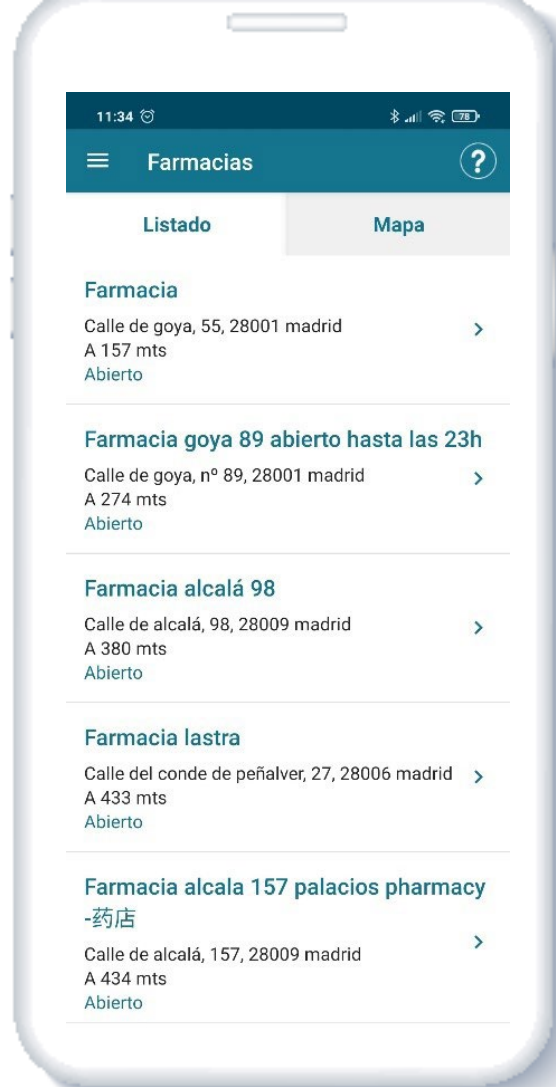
11:34

78

Farmacias

?

Listado

Mapa

Farmacia
Calle de goya, 55, 28001 madrid
A 157 mts
Abierto

Farmacia goya 89 abierto hasta las 23h
Calle de goya, nº 89, 28001 madrid
A 274 mts
Abierto

Farmacia alcalá 98
Calle de alcalá, 98, 28009 madrid
A 380 mts
Abierto

Farmacia lastra
Calle del conde de peñalver, 27, 28006 madrid
A 433 mts
Abierto

Farmacia alcala 157 palacios pharmacy -药店
Calle de alcalá, 157, 28009 madrid
A 434 mts
Abierto